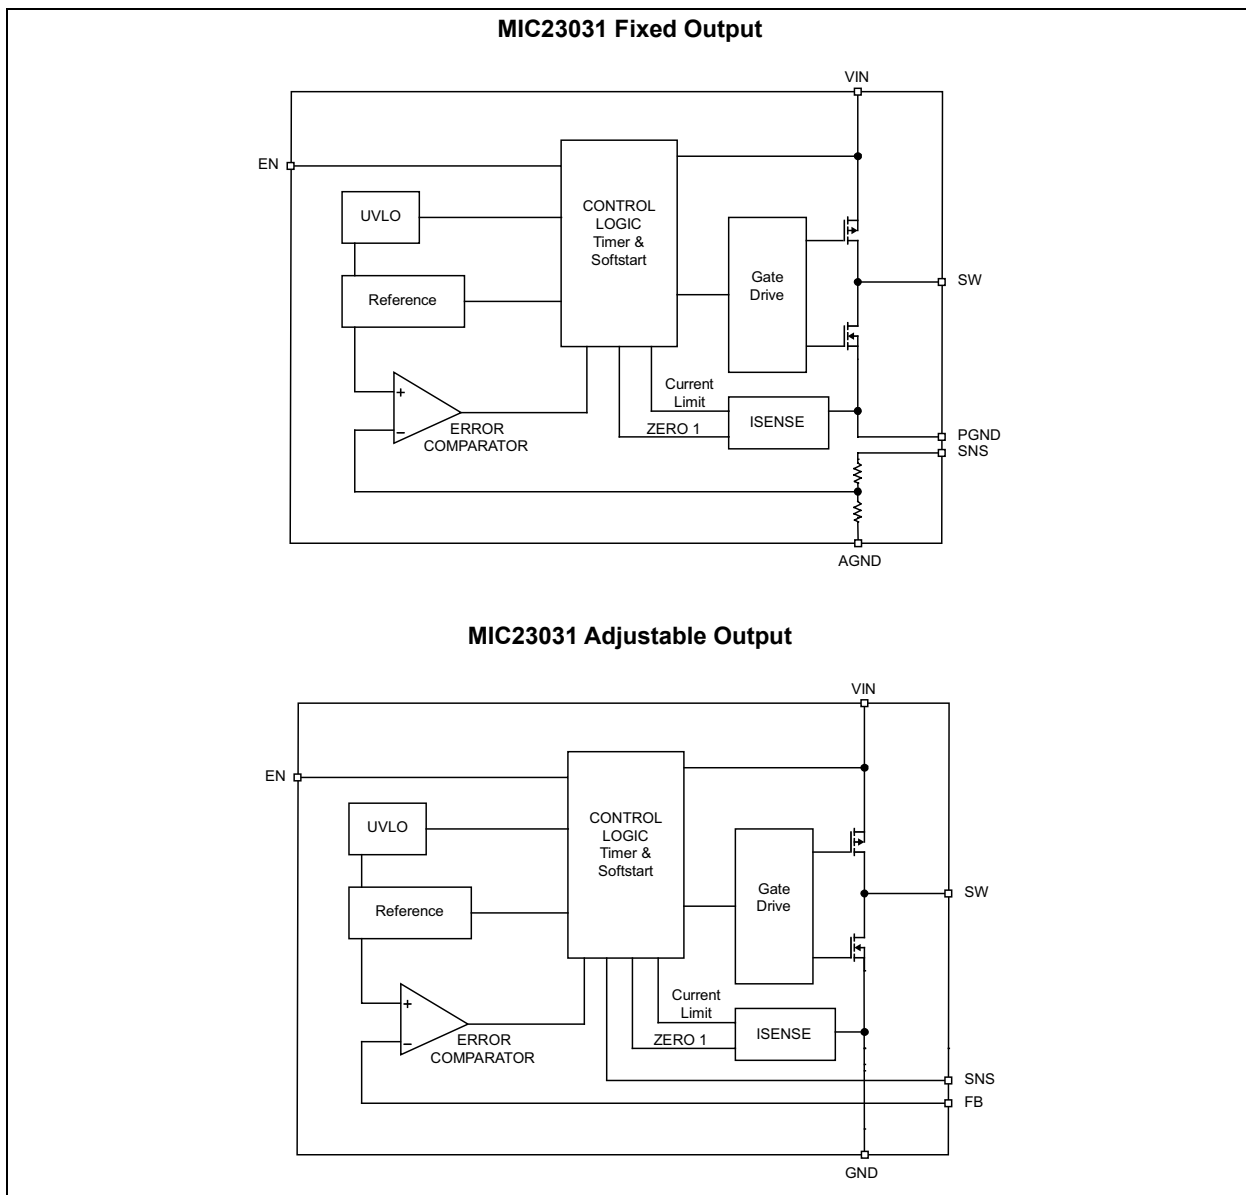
MIC23031 Fixed Output

VIN

EN

UVLO

CONTROL LOGIC Timer & Softstart

Gate Drive

SW

Reference

+

−

ERROR COMPARATOR

Current Limit

ISENSE

ZERO 1

PGND

SNS

AGND

MIC23031 Adjustable Output

VIN

EN

UVLO

CONTROL LOGIC Timer & Softstart

Gate Drive

SW

Reference

+

−

ERROR COMPARATOR

Current Limit

ISENSE

ZERO 1

SNS

FB

GND